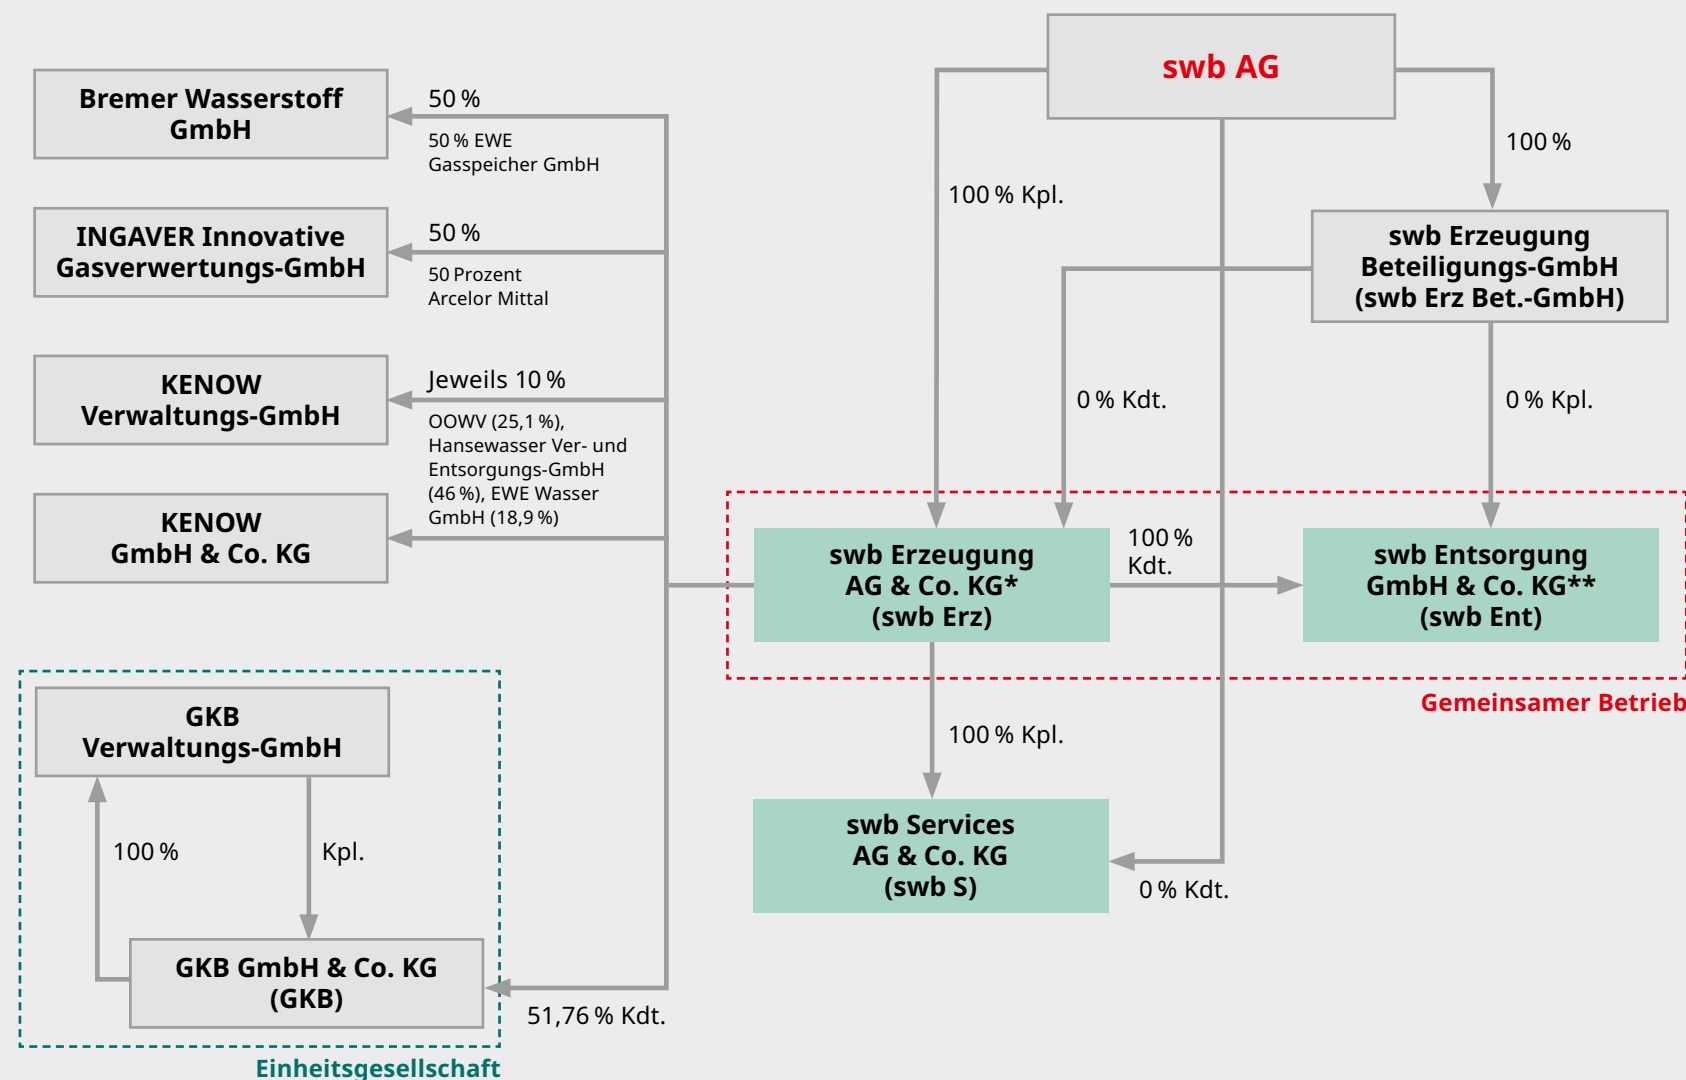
swb AG

100 % Kpl.

100 %

swb Erzeugung Beteiligungs-GmbH (swb Erz Bet.-GmbH)

0 % Kdt.

0 % Kpl.

Bremer Wasserstoff GmbH

50 %

50 % EWE Gasspeicher GmbH

INGAVER Innovative Gasverwertungs-GmbH

50 %

50 Prozent Arcelor Mittal

KENOW Verwaltungs-GmbH

Jeweils 10 %

OOWV (25,1 %), Hansewasser Ver- und Entsorgungs-GmbH (46 %), EWE Wasser GmbH (18,9 %)

KENOW GmbH & Co. KG

swb Erzeugung AG & Co. KG* (swb Erz)

100 % Kdt.

swb Entsorgung GmbH & Co. KG** (swb Ent)

Gemeinsamer Betrieb

100 % Kpl.

swb Services AG & Co. KG (swb S)

0 % Kdt.

GKB Verwaltungs-GmbH

100 %

Kpl.

GKB GmbH & Co. KG (GKB)

51,76 % Kdt.

Einheitsgesellschaft